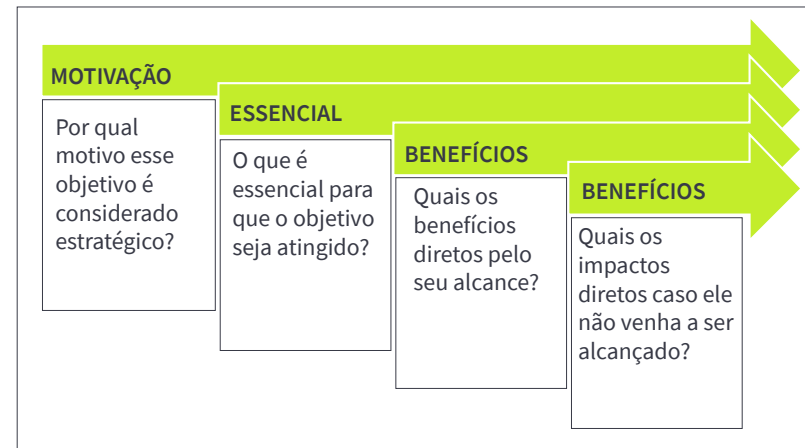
MOTIVAÇÃO

Por qual motivo esse objetivo é considerado estratégico?

ESSENCIAL

O que é essencial para que o objetivo seja atingido?

BENEFÍCIOS

Quais os benefícios diretos pelo seu alcance?

BENEFÍCIOS

Quais os impactos diretos caso ele não venha a ser alcançado?